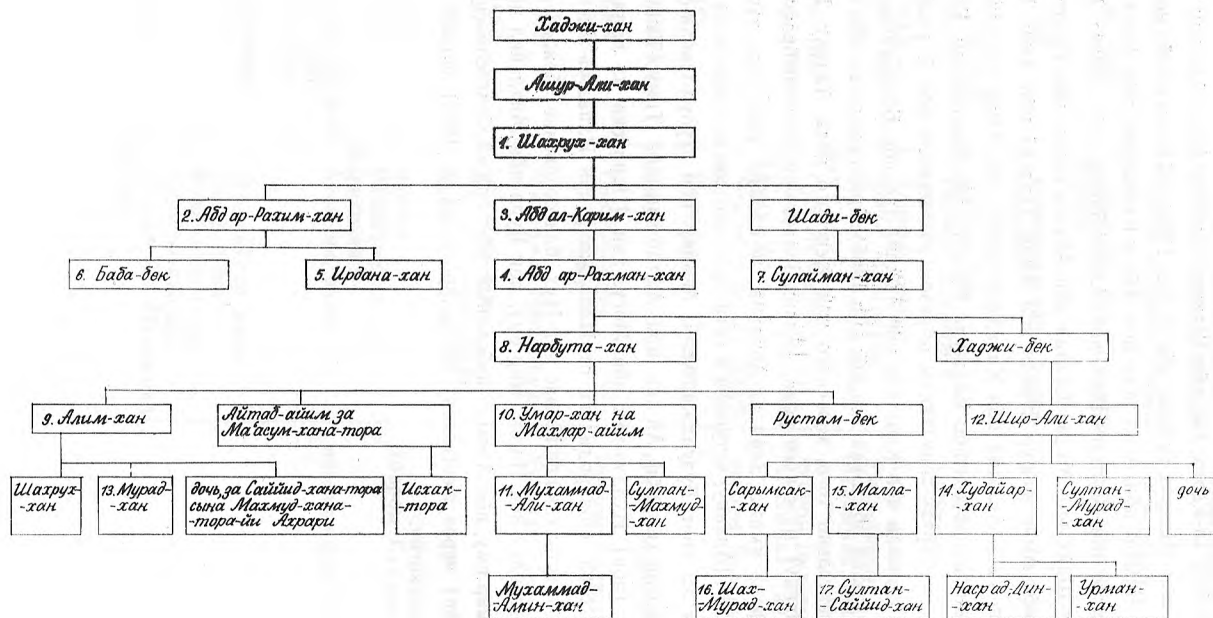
Хаджи-хан

Ашур-Али-хан

1. Шахрух-хан

2. Абд ар-Рахим-хан

3. Абд ал-Карим-хан

Шади-бек

6. Баба-бек

5. Ирдана-хан

4. Абд ар-Рахман-хан

7. Сулайман-хан

8. Нарбута-хан

Хаджи-бек

9. Алим-хан

Айтад-айим за Ма'асум-хана-тора

10. Умар-хан на Махлар-айим

Рустам-бек

12. Шир-Али-хан

Шахрух-хан

13. Мурад-хан

дочь, за Саййид-хана-тора сына Махмуд-хана-тора-йи Ахрари

Исхак-тора

11. Мухаммад-Али-хан

Султан-Махмуд-хан

Сарымсак-хан

15. Малла-хан

14. Худайар-хан

Султан-Мурад-хан

дочь

Мухаммад-Амин-хан

16. Шах-Мурад-хан

17. Султан-Сайийд-хан

Насрад-Дин-хан

Урман-хан